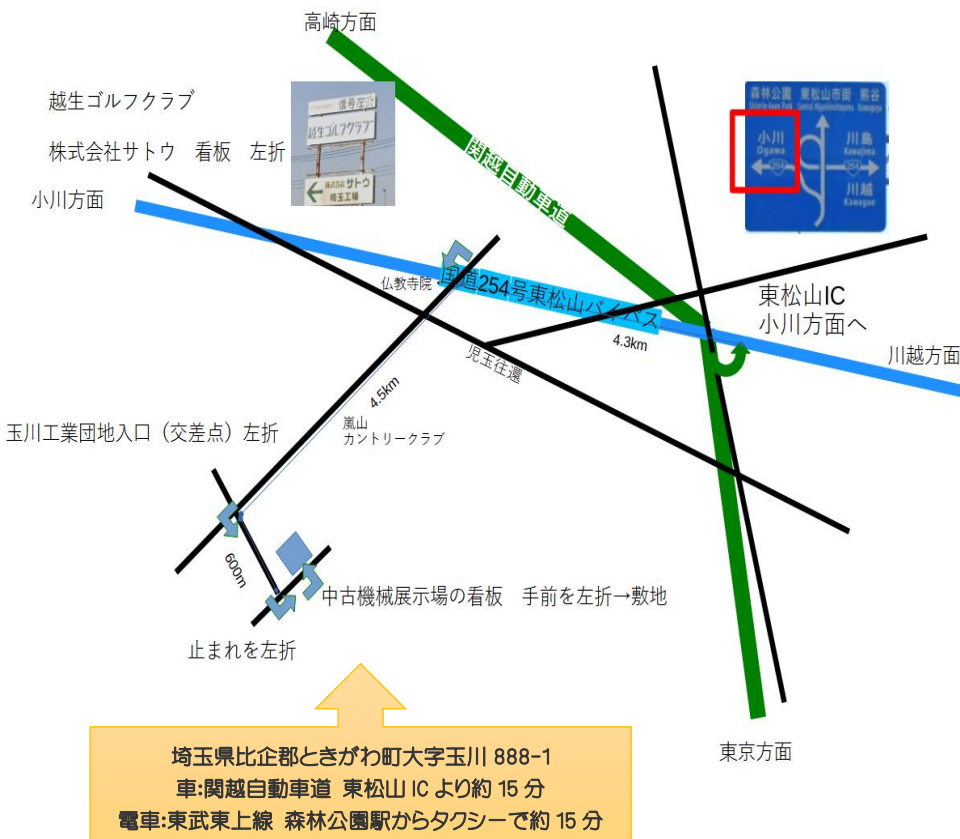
高崎方面

越生ゴルフクラブ

株式会社サトウ　看板　左折

越生ゴルフクラブ

サトウ
越玉工場

小川方面

関越自動車道

森林公園　東松山市街　熊谷

小川
Ogawa

254

川島
Kawajima

川越
Kawagoe

仏教寺院

国道254号東松山バイパス

東松山IC
小川方面へ

4.3km

川越方面

児玉往還

4.5km

玉川工業団地入口（交差点）左折

嵐山
カントリークラブ

600m

中古機械展示場の看板　手前を左折→敷地

止まれを左折

東京方面

埼玉県比企郡ときがわ町大字玉川 888-1
車:関越自動車道 東松山 IC より約 15 分
電車:東武東上線 森林公園駅からタクシーで約 15 分